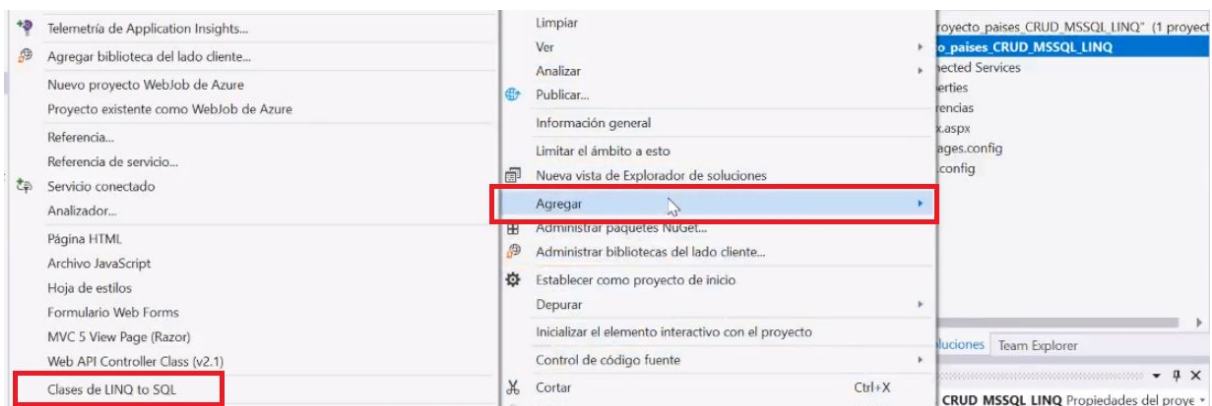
Telemetría de Application Insights...
Agregar biblioteca del lado cliente...
Nuevo proyecto WebJob de Azure
Proyecto existente como WebJob de Azure
Referencia...
Referencia de servicio...
Servicio conectado
Analizador...
Página HTML
Archivo JavaScript
Hoja de estilos
Formulario Web Forms
MVC 5 View Page (Razor)
Web API Controller Class (v2.1)
Clases de LINQ to SQL

Limpiar
Ver
Analizar
Publicar...
Información general
Limitar el ámbito a esto
Nueva vista de Explorador de soluciones
Agregar
Administrar paquetes NuGet...
Administrar bibliotecas del lado cliente...
Establecer como proyecto de inicio
Depurar
Inicializar el elemento interactivo con el proyecto
Control de código fuente
Cortar Ctrl+X

royecto_paises_CRUD_MSSQL_LINQ" (1 proyect
o_paises_CRUD_MSSQL_LINQ
nected Services
erties
rencias
.aspx
ages.config
config
luciones Team Explorer
CRUD MSSQL LINQ Propiedades del proye